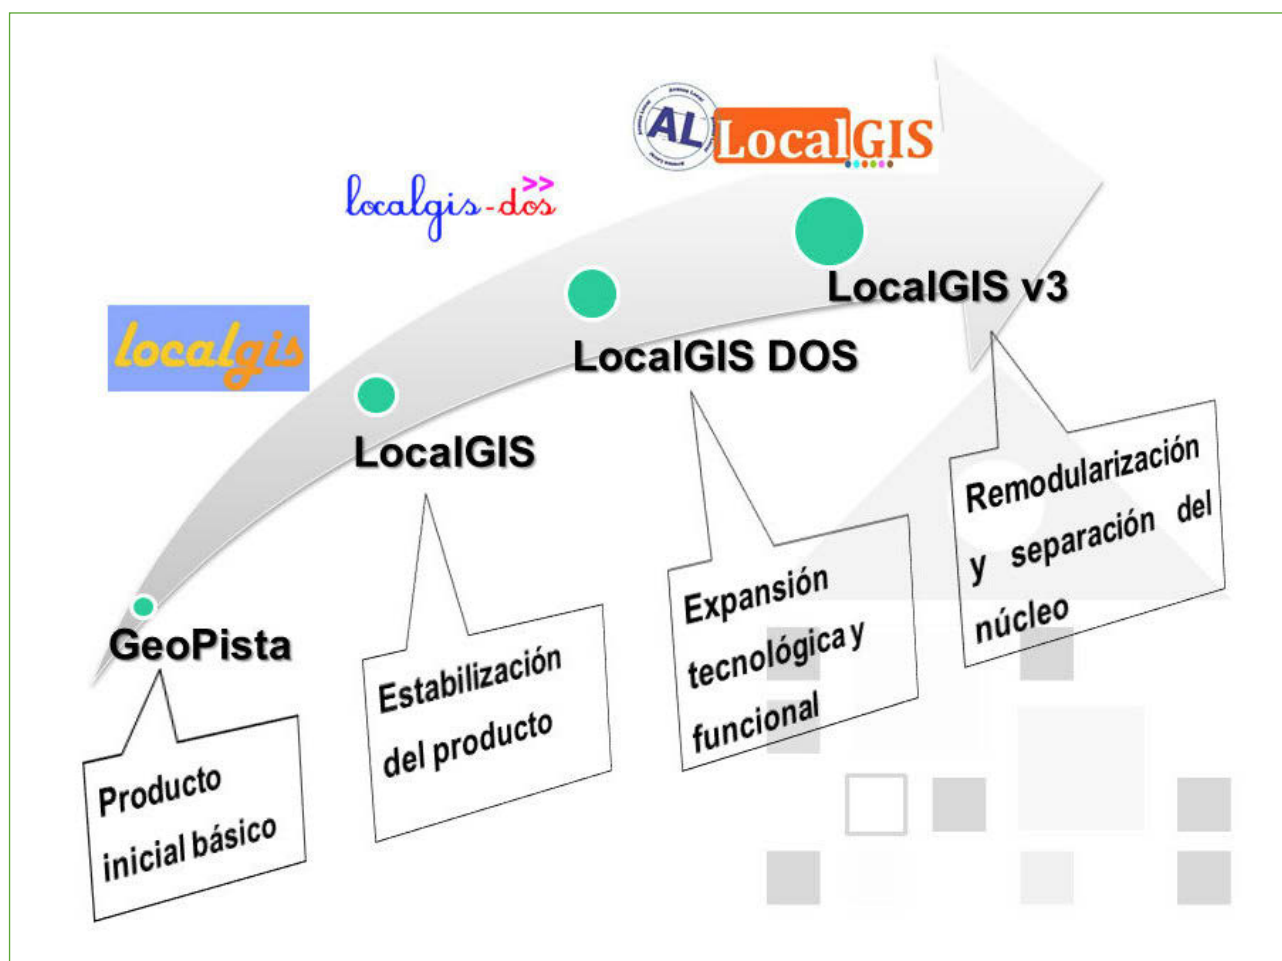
AL LocalGIS

localgis-dos

localgis

GeoPista

Producto inicial básico

LocalGIS

Estabilización del producto

LocalGIS DOS

Expansión tecnológica y funcional

LocalGIS v3

Remodularización y separación del núcleo